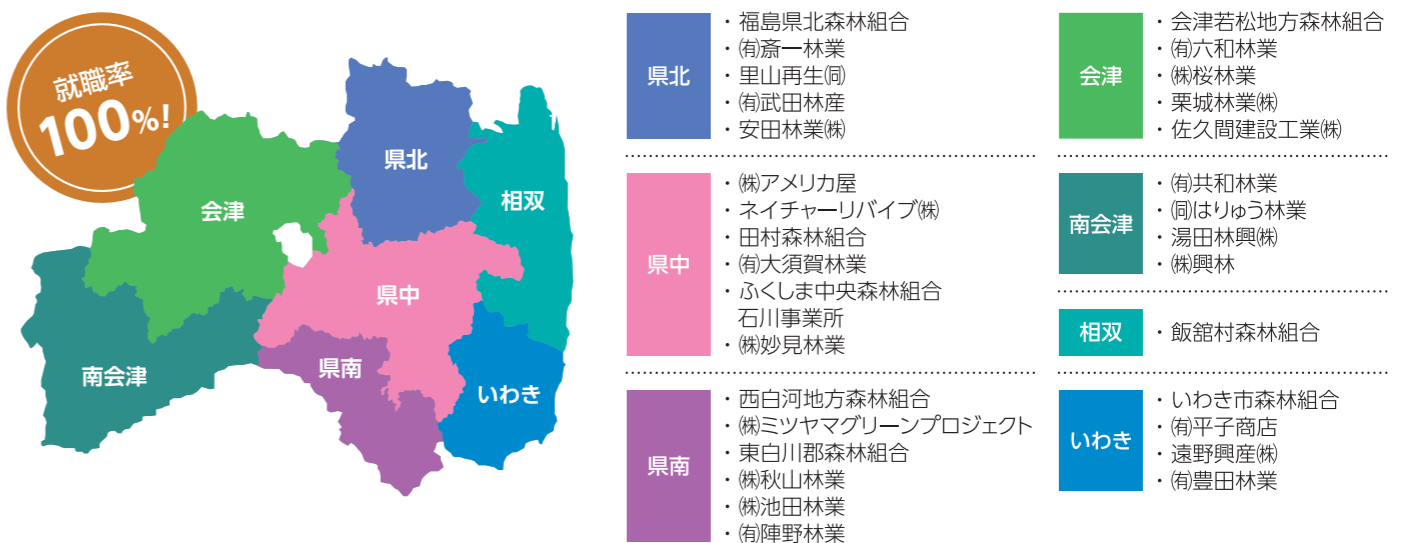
就職率
100%!

県北
会津
相双
県中
南会津
県南
いわき

県北
・福島県北森林組合
・㈲斎一林業
・里山再生㈷
・㈲武田林産
・安田林業㈱

県中
・㈱アメリカ屋
・ネイチャーリバイブ㈱
・田村森林組合
・㈲大須賀林業
・ふくしま中央森林組合 石川事業所
・㈱妙見林業

県南
・西白河地方森林組合
・㈱ミツヤマグリーンプロジェクト
・東白川郡森林組合
・㈱秋山林業
・㈱池田林業
・㈲陣野林業

会津
・会津若松地方森林組合
・㈲六和林業
・㈱桜林業
・栗城林業㈱
・佐久間建設工業㈱

南会津
・㈲共和林業
・㈷はりゅう林業
・湯田林興㈱
・㈱興林

相双
・飯舘村森林組合

いわき
・いわき市森林組合
・㈲平子商店
・遠野興産㈱
・㈲豊田林業